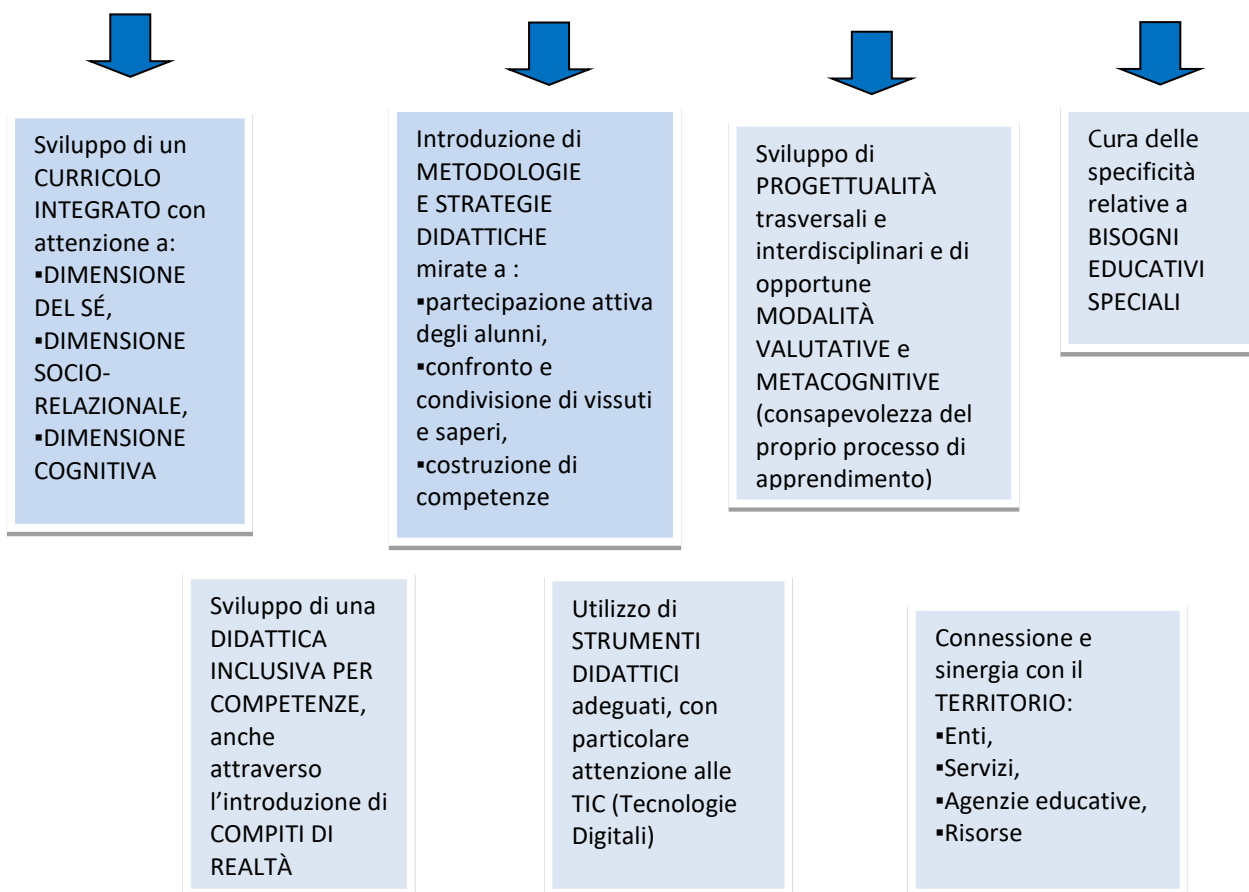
Sviluppo di un CURRICOLO INTEGRATO con attenzione a:
▪DIMENSIONE DEL SÉ,
▪DIMENSIONE SOCIO-RELAZIONALE,
▪DIMENSIONE COGNITIVA

Introduzione di METODOLOGIE E STRATEGIE DIDATTICHE mirate a :
▪partecipazione attiva degli alunni,
▪confronto e condivisione di vissuti e saperi,
▪costruzione di competenze

Sviluppo di PROGETTUALITÀ trasversali e interdisciplinari e di opportune MODALITÀ VALUTATIVE e METACOGNITIVE (consapevolezza del proprio processo di apprendimento)

Cura delle specificità relative a BISOGNI EDUCATIVI SPECIALI

Sviluppo di una DIDATTICA INCLUSIVA PER COMPETENZE, anche attraverso l'introduzione di COMPITI DI REALTÀ

Utilizzo di STRUMENTI DIDATTICI adeguati, con particolare attenzione alle TIC (Tecnologie Digitali)

Connessione e sinergia con il TERRITORIO:
▪Enti,
▪Servizi,
▪Agenzie educative,
▪Risorse